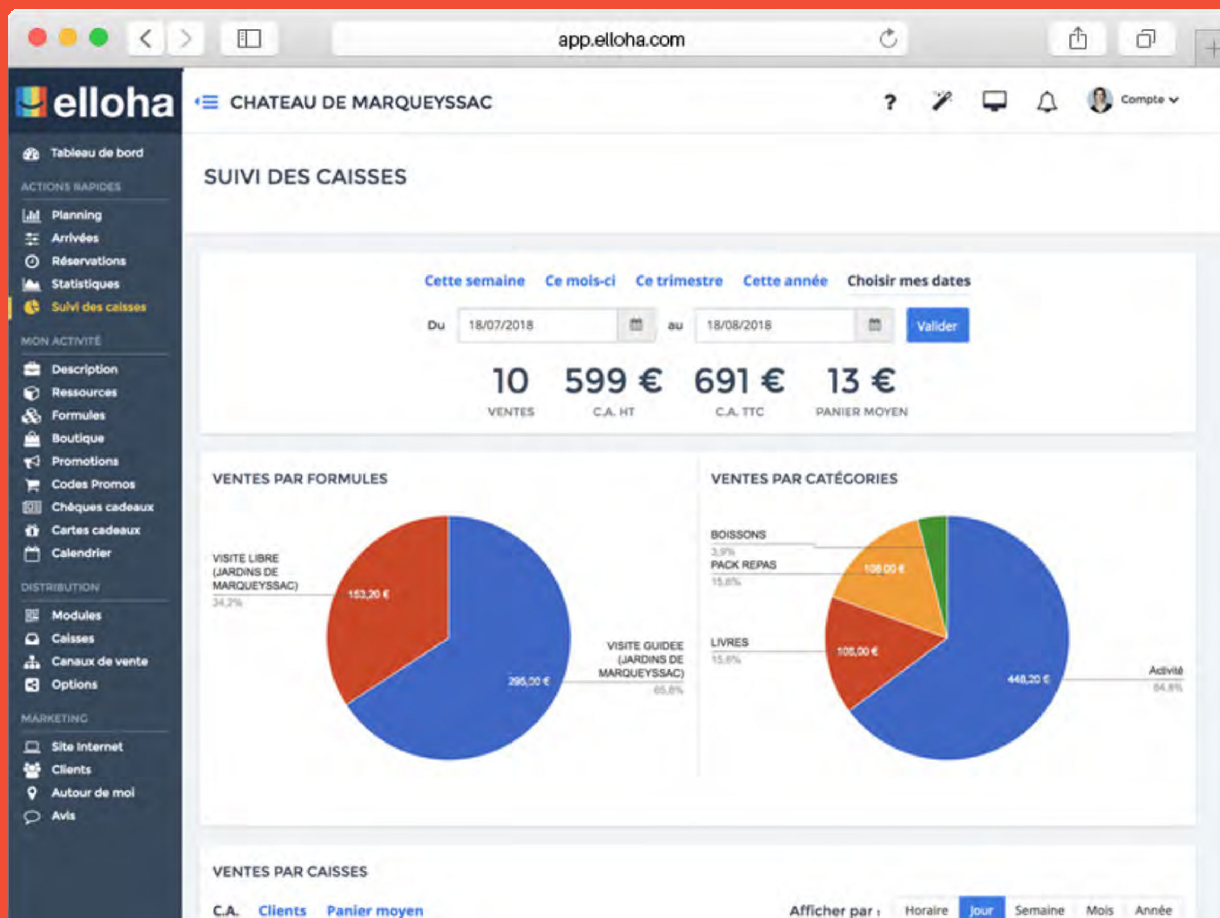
app.elloha.com

elloha

Tableau de bord
ACTIONS RAPIDES
Planning
Arrivées
Réservations
Statistiques
Suivi des caisses
MON ACTIVITÉ
Description
Ressources
Formules
Boutique
Promotions
Codes Promos
Chèques cadeaux
Cartes cadeaux
Calendrier
DISTRIBUTION
Modules
Caisses
Canaux de vente
Options
MARKETING
Site Internet
Clients
Autour de moi
Avis

CHATEAU DE MARQUEYSSAC

? Compte

SUIVI DES CAISSES

Cette semaine Ce mois-ci Ce trimestre Cette année Choisir mes dates

Du 18/07/2018 au 18/08/2018 Valider

10 VENTES
599 € C.A. HT
691 € C.A. TTC
13 € PANIER MOYEN

VENTES PAR FORMULES

VISITE LIBRE (JARDINS DE MARQUEYSSAC) 34,2%
153,20 €
VISITE GUIDEE (JARDINS DE MARQUEYSSAC) 65,8%
295,00 €

VENTES PAR CATÉGORIES

BOISSONS 3,9%
PACK REPAS 15,6%
108,00 €
LIVRES 15,6%
105,00 €
Activité 64,8%
448,20 €

VENTES PAR CAISSES

C.A. Clients Panier moyen

Afficher par : Horaire Jour Semaine Mois Année